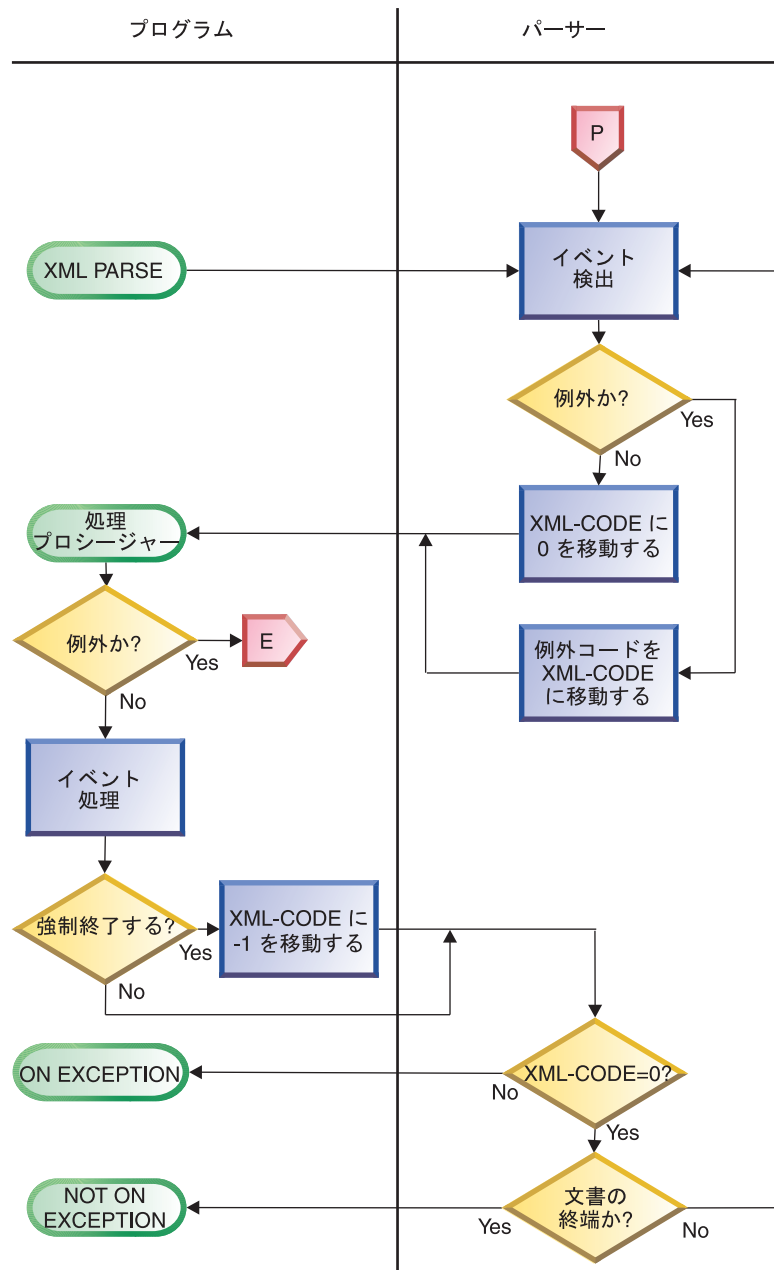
プログラム

パーサー

P

XML PARSE

イベント
検出

例外か?

Yes

No

処理
プロシージャー

XML-CODE に
0 を移動する

例外か?

E

Yes

No

例外コードを
XML-CODE
に移動する

イベント
処理

強制終了する?

Yes

XML-CODE に
-1 を移動する

No

ON EXCEPTION

No

XML-CODE=0?

Yes

NOT ON
EXCEPTION

Yes

文書の
終端か?

No